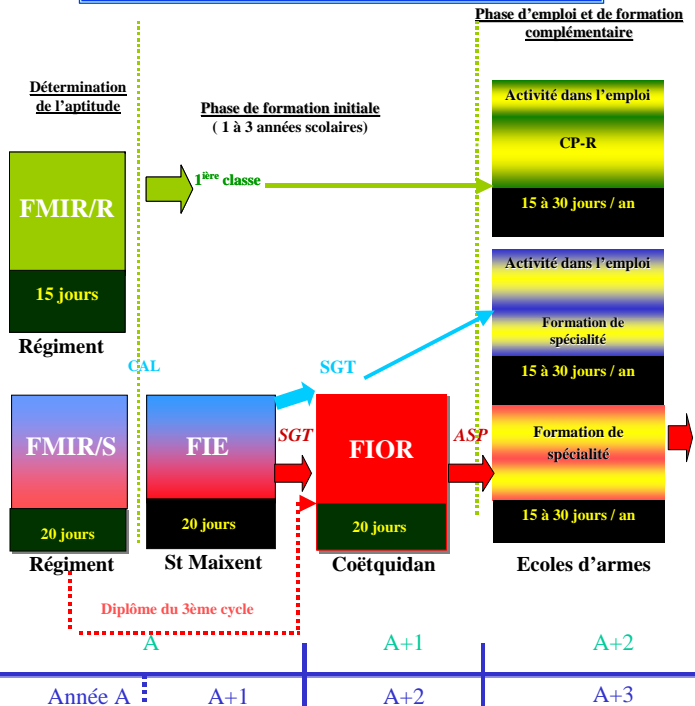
Phase d'emploi et de formation complémentaire

Détermination de l'aptitude

Phase de formation initiale
( 1 à 3 années scolaires)

Activité dans l'emploi

CP-R

FMIR/R

1$^{ière}$ classe

15 à 30 jours / an

15 jours

Activité dans l'emploi

Régiment

CAL

Formation de spécialité

SGT

15 à 30 jours / an

FMIR/S

FIE

SGT

FIOR

ASP

Formation de spécialité

20 jours

20 jours

20 jours

15 à 30 jours / an

Régiment

St Maixent

Coëtquidan

Ecoles d'armes

Diplôme du 3ème cycle

A

A+1

A+2

Année A

A+1

A+2

A+3